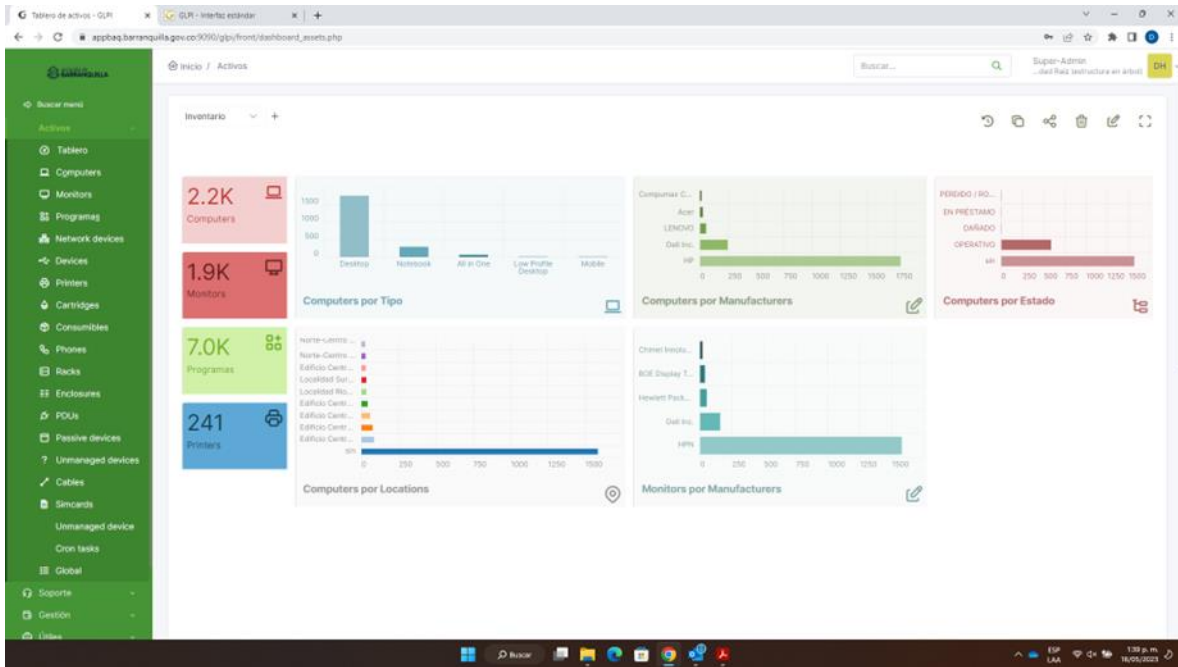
Tablero de activos - GLPI
GLPI - Interfaz estándar
appbaq.barranquilla.gov.co:9090/glpi/front/dashboard_assets.php

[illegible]

Inicio / Activos
Buscar...
Super-Admin
...del Raíz (estructura en árbol)
DH

Buscar menú
Activos
Tablero
Computers
Monitors
Programas
Network devices
Devices
Printers
Cartridges
Consumibles
Phones
Racks
Enclosures
PDUs
Passive devices
Unmanaged devices
Cables
Simcards
Unmanaged device
Cron tasks
Global
Soporte
Gestión
Útiles

Inventario

2.2K
Computers

1.9K
Monitors

7.0K
Programas

241
Printers

1500
1000
500
0
Desktop
Notebook
All in One
Low Profile Desktop
Mobile
Computers por Tipo

Compumax C...
Acer
LENOVO
Dell Inc.
HP
0 250 500 750 1000 1250 1500 1750
Computers por Manufacturers

PERDIDO / RO...
EN PRÉSTAMO
DAÑADO
OPERATIVO
s/n
0 250 500 750 1000 1250 1500
Computers por Estado

Norte-Centro ...
Norte-Centro ...
Edificio Centr...
Localidad Sur...
Localidad Rio...
Edificio Centr...
Edificio Centr...
Edificio Centr...
Edificio Centr...
s/n
0 250 500 750 1000 1250 1500
Computers por Locations

Chimei Innolu...
BOE Display T...
Hewlett Pack...
Dell Inc.
HPN
0 250 500 750 1000 1250 1500
Monitors por Manufacturers

Buscar
ESP LAA
1:39 p. m.
18/05/2023